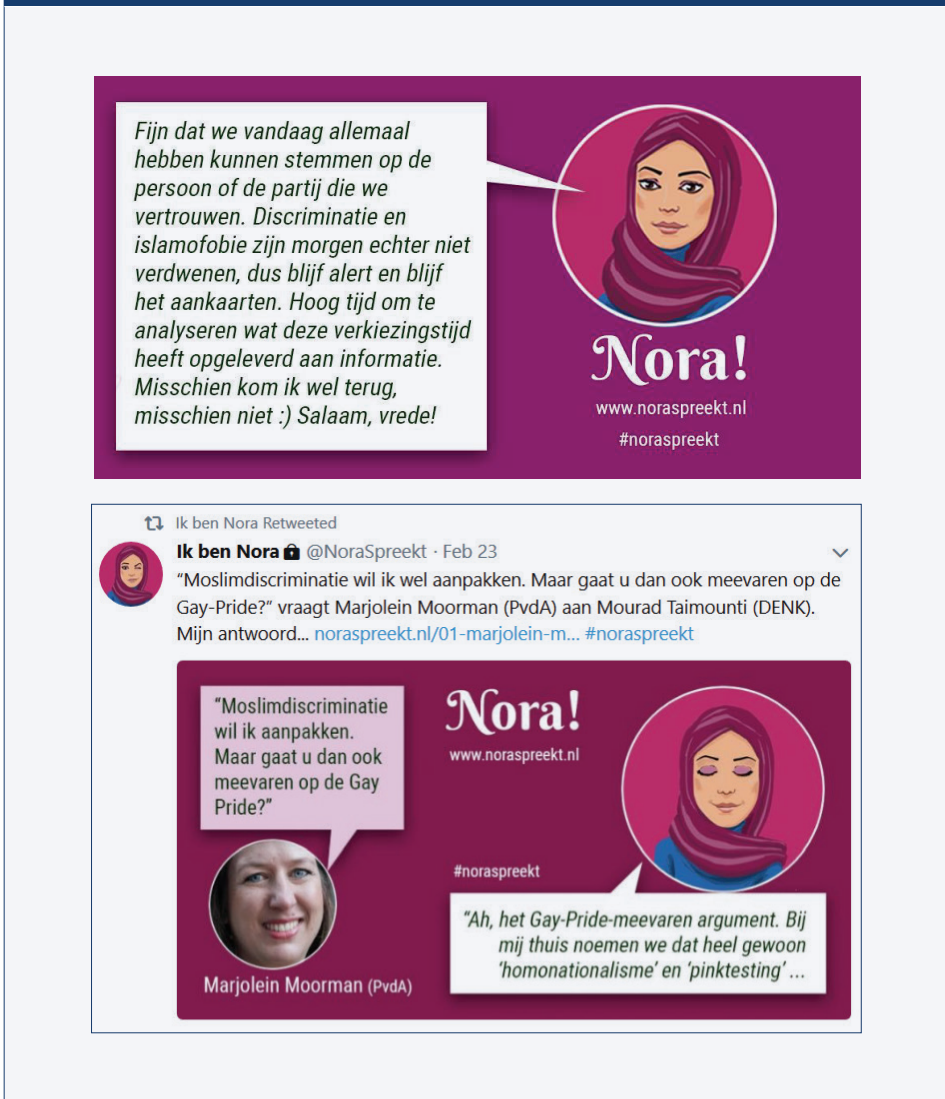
Fijn dat we vandaag allemaal hebben kunnen stemmen op de persoon of de partij die we vertrouwen. Discriminatie en islamofobie zijn morgen echter niet verdwenen, dus blijf alert en blijf het aankaarten. Hoog tijd om te analyseren wat deze verkiezingstijd heeft opgeleverd aan informatie. Misschien kom ik wel terug, misschien niet :) Salaam, vrede!

Nora!
www.noraspreekt.nl
#noraspreekt

Ik ben Nora Retweeted

Ik ben Nora @NoraSpreekt · Feb 23
“Moslimdiscriminatie wil ik wel aanpakken. Maar gaat u dan ook meevaren op de Gay-Pride?” vraagt Marjolein Moorman (PvdA) aan Mourad Taimounti (DENK). Mijn antwoord... noraspreekt.nl/01-marjolein-m... #noraspreekt

“Moslimdiscriminatie wil ik aanpakken. Maar gaat u dan ook meevaren op de Gay Pride?”

Marjolein Moorman (PvdA)

Nora!
www.noraspreekt.nl

#noraspreekt

“Ah, het Gay-Pride-meevaren argument. Bij mij thuis noemen we dat heel gewoon ‘homonationalisme’ en ‘pinktesting’ ...